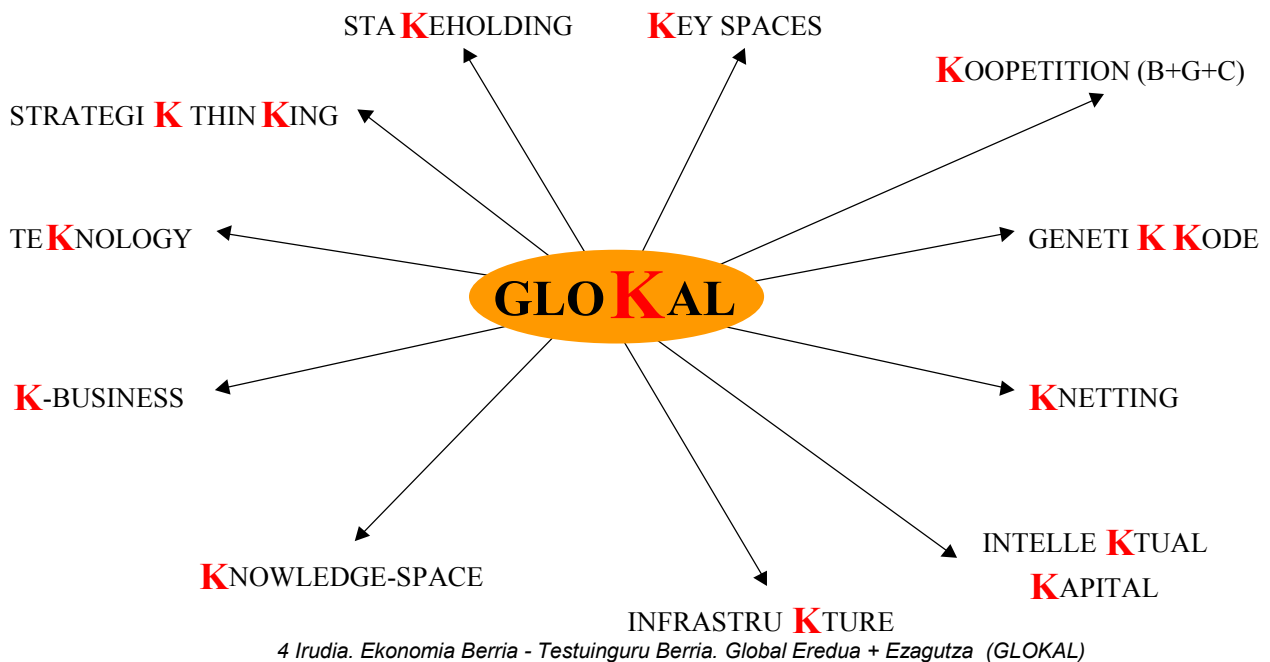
STA KEHOLDING

KEY SPACES

KOOPETITION (B+G+C)

STRATEGI K THIN KING

TEKNOLOGY

GENETI K KODE

GLOKAL

K-BUSINESS

KNETTING

INTELLE KTUAL KAPITAL

KNOWLEDGE-SPACE

INFRASTRU KTURE

4 Irudia. Ekonomia Berria - Testuinguru Berria. Global Eredua + Ezagutza (GLOKAL)